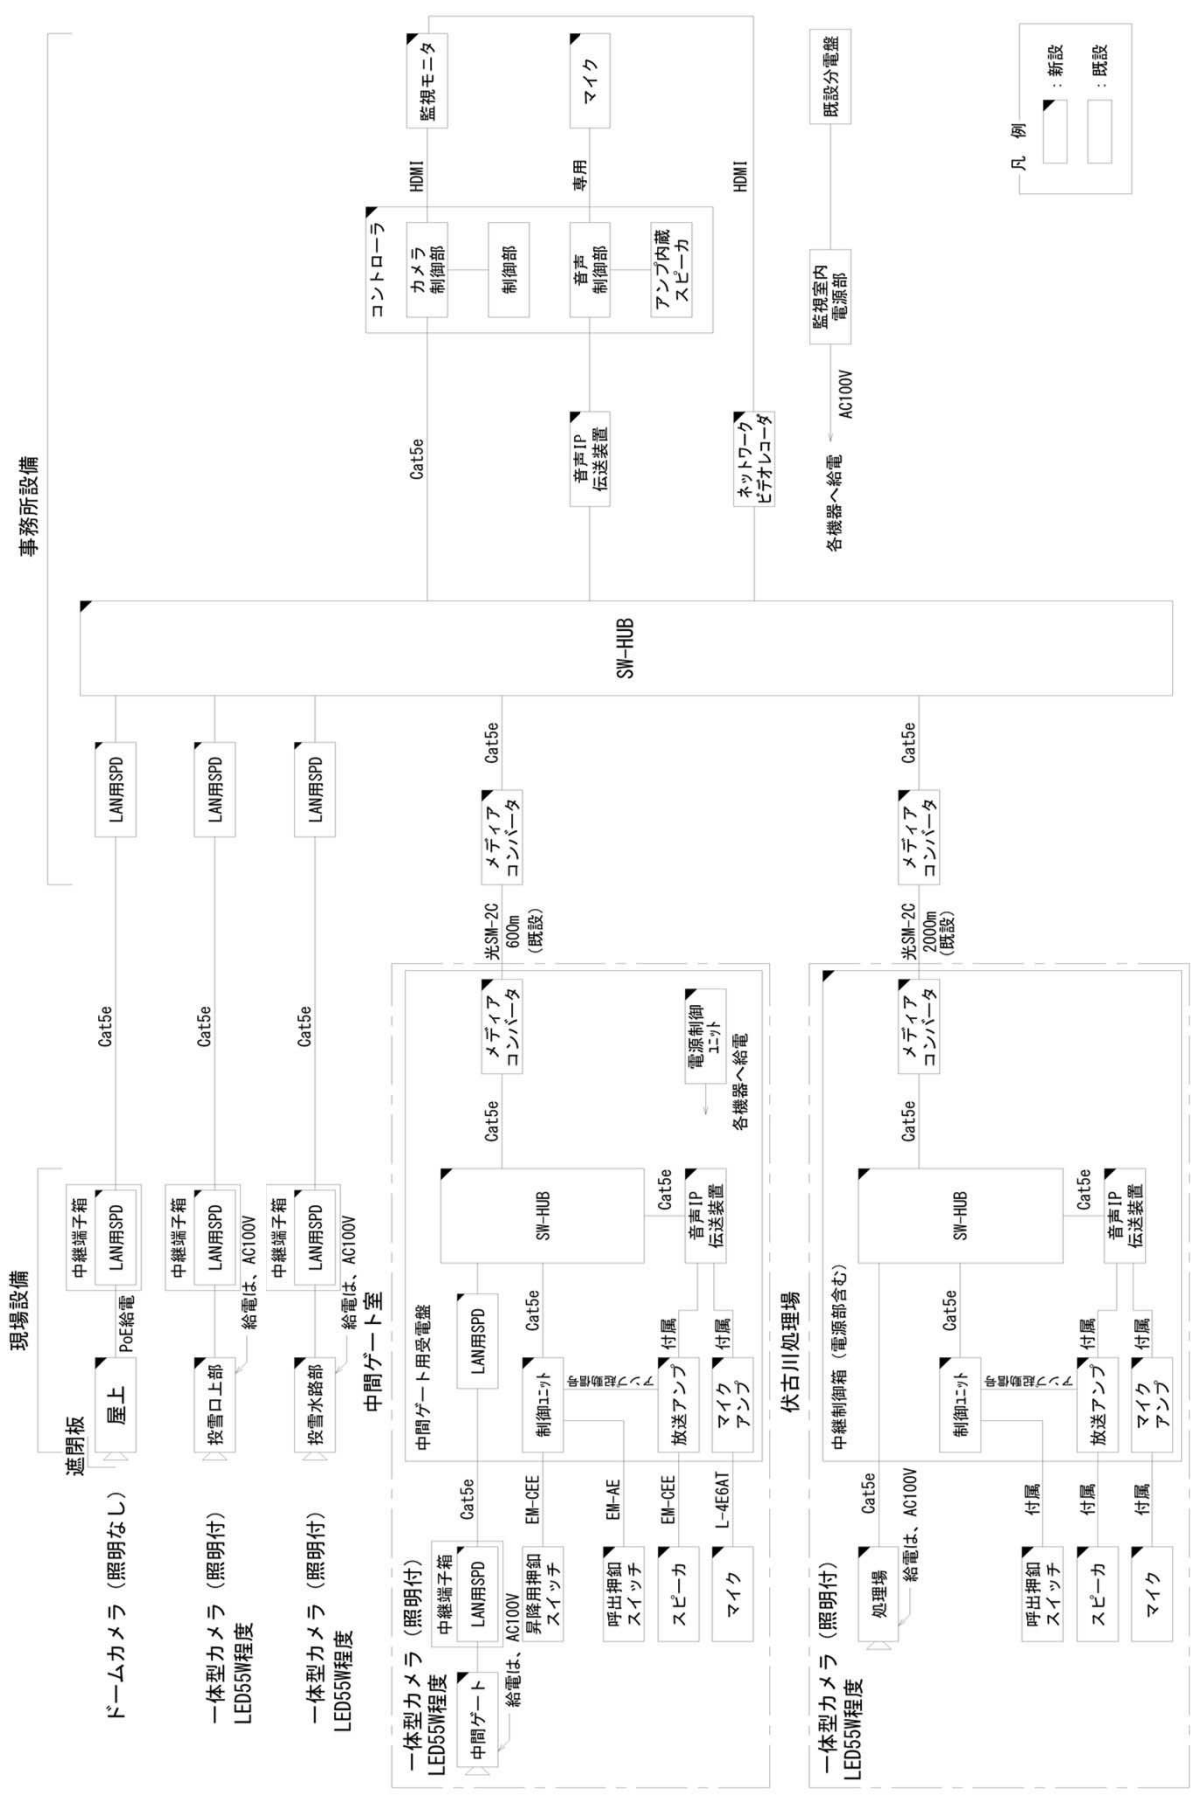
事務所設備

監視モニタ
マイク
既設分電盤

凡例
：新設
：既設

HDMI
専用
HDMI

コントローラ
カメラ制御部
制御部
音声制御部
アンプ内蔵スピーカ

監視室内電源部
AC100V
各機器へ給電

Cat5e
音声IP伝送装置
ネットワークビデオレコーダ

SW-HUB

LAN用SPD
LAN用SPD
LAN用SPD
Cat5e
Cat5e
メディアコンバータ
メディアコンバータ
光SM-2C 600m（既設）
光SM-2C 2000m（既設）

現場設備

Cat5e
Cat5e
Cat5e

中継端子箱
LAN用SPD
中継端子箱
LAN用SPD
中継端子箱
LAN用SPD
PoE給電
給電は、AC100V
給電は、AC100V

遮閉板
屋上
投雪口上部
投雪水路部

ドームカメラ（照明なし）
一体型カメラ（照明付）LED55W程度
一体型カメラ（照明付）LED55W程度

中間ゲート室
中間ゲート用受電盤
メディアコンバータ
Cat5e
電源制御ユニット
各機器へ給電
SW-HUB
Cat5e
音声IP伝送装置
LAN用SPD
Cat5e
制御ユニット
呼出押釦スイッチ
放送アンプ
マイクアンプ
付属
付属
Cat5e
EM-CEE
EM-AE
EM-CEE
L-4E6AT
中継端子箱
LAN用SPD
AC100V
昇降用押釦スイッチ
呼出押釦スイッチ
スピーカ
マイク
中間ゲート
給電は、
一体型カメラ（照明付）LED55W程度

伏古川処理場
中継制御箱（電源部含む）
メディアコンバータ
Cat5e
SW-HUB
Cat5e
音声IP伝送装置
Cat5e
制御ユニット
呼出押釦スイッチ
放送アンプ
マイクアンプ
付属
付属
Cat5e
付属
付属
付属
処理場
給電は、AC100V
呼出押釦スイッチ
スピーカ
マイク
一体型カメラ（照明付）LED55W程度